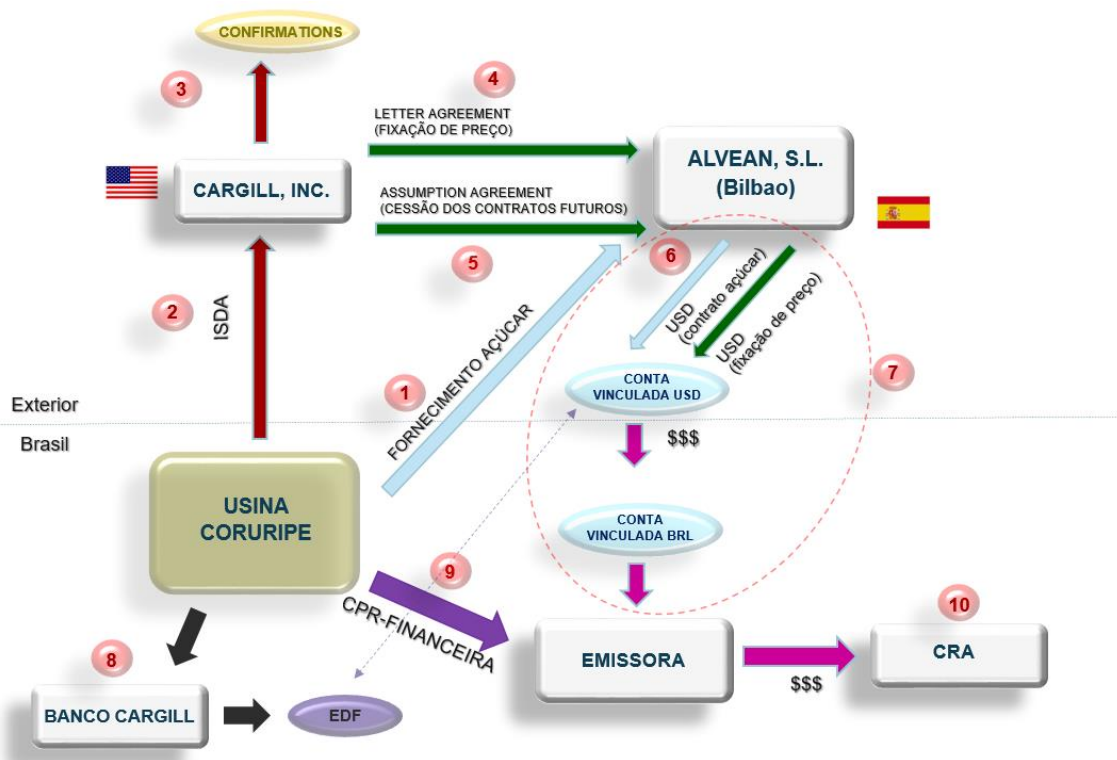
CONFIRMATIONS

3

4

LETTER AGREEMENT
(FIXAÇÃO DE PREÇO)

ALVEAN, S.L.
(Bilbao)

CARGILL, INC.

ASSUMPTION AGREEMENT
(CESSÃO DOS CONTRATOS FUTUROS)

5

6

2

ISDA

FORNECIMENTO AÇÚCAR

USD (contrato açúcar)

USD (fixação de preço)

7

1

CONTA VINCULADA USD

Exterior

Brasil

$$$

USINA CORURIPE

CONTA VINCULADA BRL

9

CPR-FINANCEIRA

10

8

EMISSORA

CRA

$$$

BANCO CARGILL

EDF